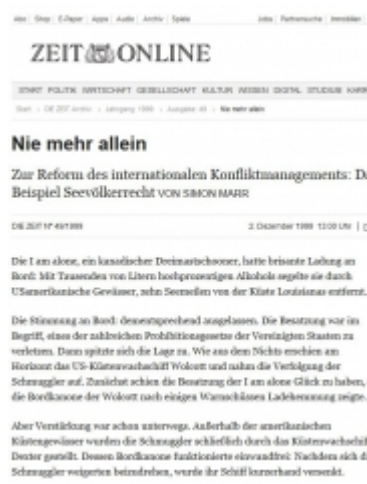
Abo | Shop | E-Paper | Apps | Audio | Archiv | Spiele    Jobs | Partnersuche | Immobilien

ZEIT ONLINE

START POLITIK WIRTSCHAFT GESELLSCHAFT KULTUR WISSEN DIGITAL STUDIUM KARRIERE

Start › DIE ZEIT Archiv › Jahrgang 1999 › Ausgabe 49 › Nie mehr allein

Nie mehr allein

Zur Reform des internationalen Konfliktmanagements: Das Beispiel Seevölkerrecht VON SIMON MARR

DIE ZEIT Nº 49/1999    2. Dezember 1999 13:00 Uhr

Die I am alone, ein kanadischer Dreimastschooner, hatte brisante Ladung an Bord: Mit Tausenden von Litern hochprozentigen Alkohols segelte sie durch USamerikanische Gewässer, zehn Seemeilen von der Küste Louisianas entfernt.

Die Stimmung an Bord: dementsprechend ausgelassen. Die Besatzung war im Begriff, eines der zahlreichen Prohibitionsgesetze der Vereinigten Staaten zu verletzen. Dann spitzte sich die Lage zu. Wie aus dem Nichts erschien am Horizont das US-Küstenwachschiff Wolcott und nahm die Verfolgung der Schmuggler auf. Zunächst schien die Besatzung der I am alone Glück zu haben, die Bordkanone der Wolcott nach einigen Warnschüssen Ladehemmung zeigte.

Aber Verstärkung war schon unterwegs. Außerhalb der amerikanischen Küstengewässer wurden die Schmuggler schließlich durch das Küstenwachschiff Dexter gestellt. Dessen Bordkanone funktionierte einwandfrei: Nachdem sich die Schmuggler weigerten beizudrehen, wurde ihr Schiff kurzerhand versenkt.